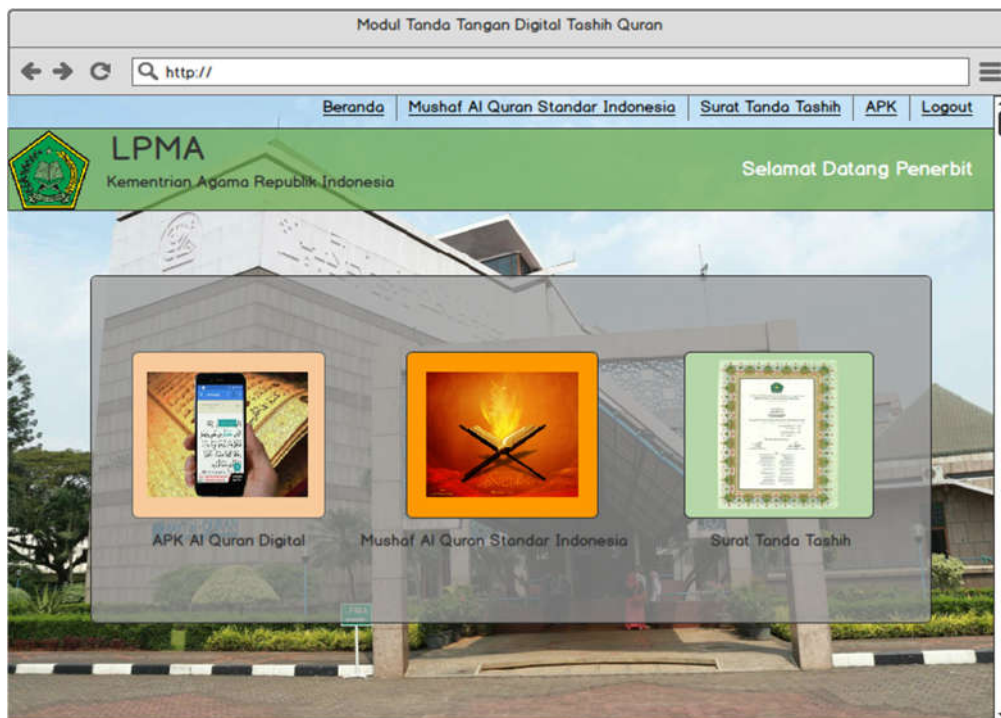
Modul Tanda Tangan Digital Tashih Quran

http://

Beranda | Mushaf Al Quran Standar Indonesia | Surat Tanda Tashih | APK | Logout

LPMA

Kementrian Agama Republik Indonesia

Selamat Datang Penerbit

APK Al Quran Digital

Mushaf Al Quran Standar Indonesia

Surat Tanda Tashih